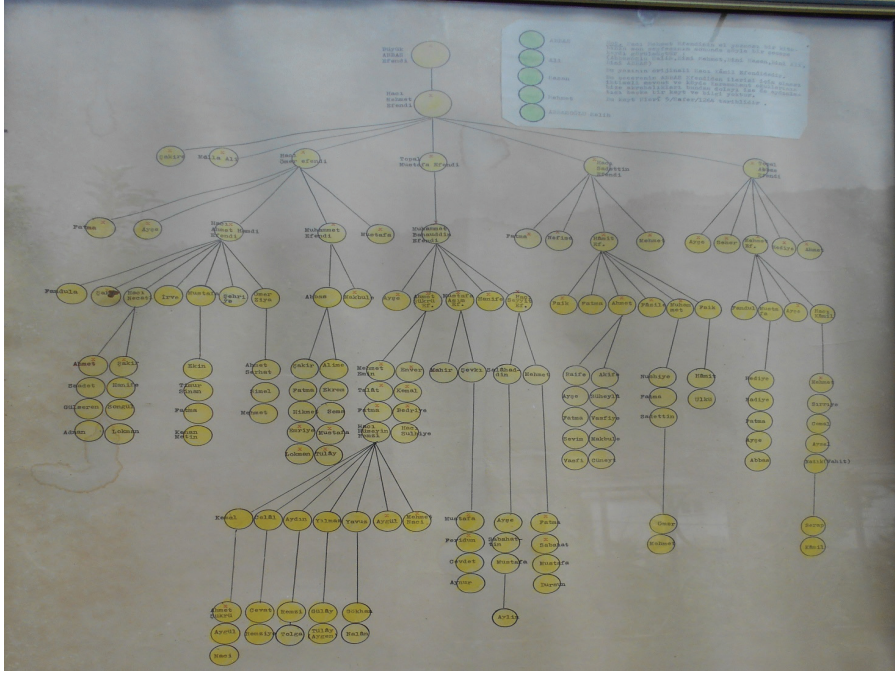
Büyük Ahmet Efendi

Hacı Mehmet Efendi

Zekiye

Hatice Ali

Hacı Ömer Efendi

Topal Mustafa Efendi

Hacı Sadettin Efendi

Yusuf Efendi

Fatma

Ayşe

Hacı Ahmet Hamdi Efendi

Muhammet Efendi

Mustafa

Muhammet Bahaeddin Efendi

Fatma

Nefise

Hakkı Ef.

Mehmet

Ayşe

Hamza

Mehmet Ef.

Hediye

Hamdi

Fahrünisa

Zekiye

Hacı Mehmet

İrfe

Mustafa

Şehriye

Ömer Ziya

Ahmet

Nebile

Ayşe

Ahmet Hakkı Ef.

Mehmet Nuri

Sadık

Hacı Sait Ef.

Sait

Fatma

Ahmet

Hatice

Muhammet

Fatih

Feride

Mustafa

İrfe

Hacı Cahit

Ahmet

Zekiye

Saadet

Hanife

Gülseren

Sevgül

Adnan

Lokman

Ekin

Tamer Sinan

Fatma

Kenan Metin

Ahmet Serhat

Timur

Mehmet

Zekiye

Aliye

Fatma

Ekrem

Hikmet

Sema

Nuriye

Mustafa

Lokman

Tülay

Mehmet Emin

Zeki

Talat

Kemal

Fatma

Nadire

Hacı Hüseyin Kemal

Ömer Bahriye

Mahir

Şevki

Salahaddin

Mehmet

Naife

Atife

Ayşe

Süheyla

Fatma

Tevfika

Sevim

Mahbube

Vasfi

Güney

Nebiye

Fahri

Hamdi

Sadettin

Hikmet

Ülkü

Nadire

Nadire

Fatma

Ayşe

Abbas

Mehmet

Zeynep

Yusuf

Erol

Nabi (Vahit)

Kemal

Celâl

Aytun

Yılmaz

Yavuz

Aysel

Mehmet Nuri

Mustafa

Feridun

Ayşe

Cevdet

Salahattin

Aysun

Mustafa

Arif

Fatma

Saadet

Mustafa

Dursun

Ümer

Mehmet

Ahmet Onur

Aysel

Ümit

Cevat

Necmi

Gökhan

Sezgin

Tülay

Yücel

Tülay Yılmaz

Serhat

Recep

Kemal

Erkek

Kız

Kadın

Damat

Birbirinden ayrıldı

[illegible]